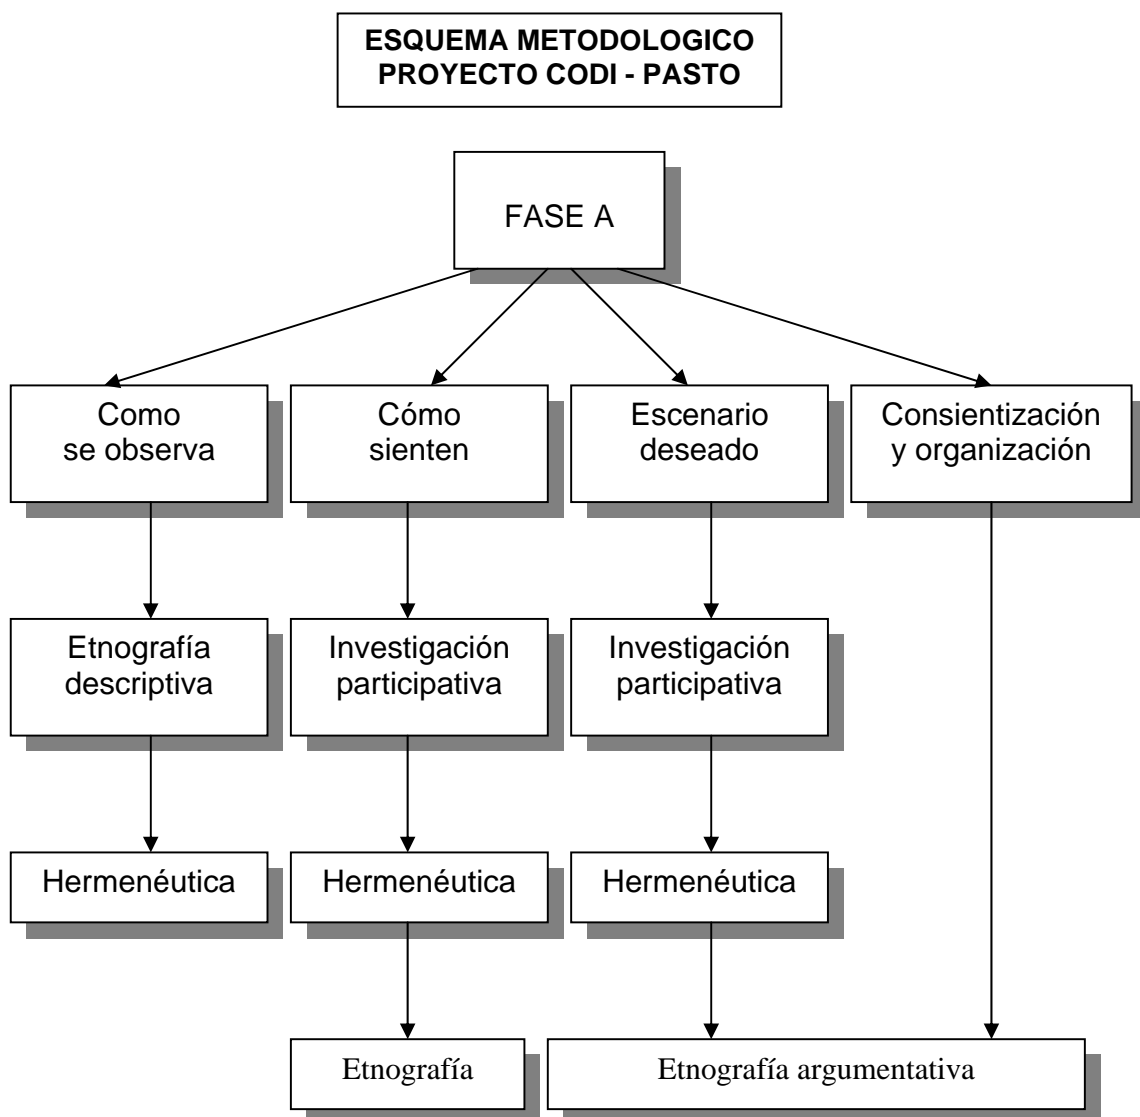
ESQUEMA METODOLOGICO
PROYECTO CODI - PASTO

FASE A

Como se observa

Cómo sienten

Escenario deseado

Consientización y organización

Etnografía descriptiva

Investigación participativa

Investigación participativa

Hermenéutica

Hermenéutica

Hermenéutica

Etnografía

Etnografía argumentativa